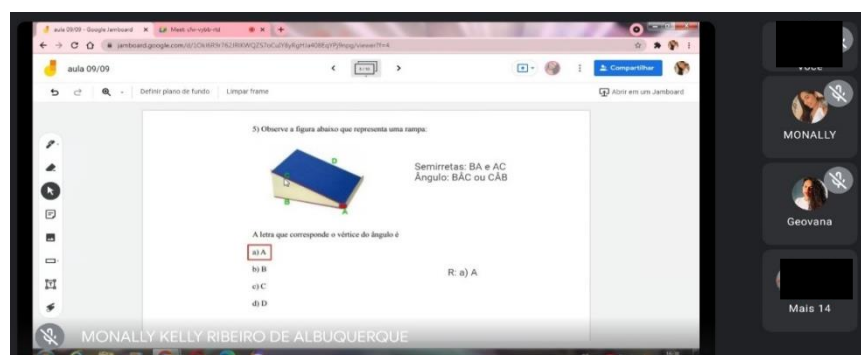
aula 09/09 - Google Jamboard
Meet

jamboard.google.com/d/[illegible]/viewer?f=4

aula 09/09

5 / 10

Compartilhar

Definir plano de fundo
Limpar frame
Abrir em um Jamboard

5) Observe a figura abaixo que representa uma rampa:

Semirretas: BA e AC
Ângulo: BÂC ou CÂB

D
C
B
A

A letra que corresponde o vértice do ângulo é

a) A
b) B
c) C
d) D

R: a) A

Você
MONALLY
Geovana
Mais 14

MONALLY KELLY RIBEIRO DE ALBUQUERQUE